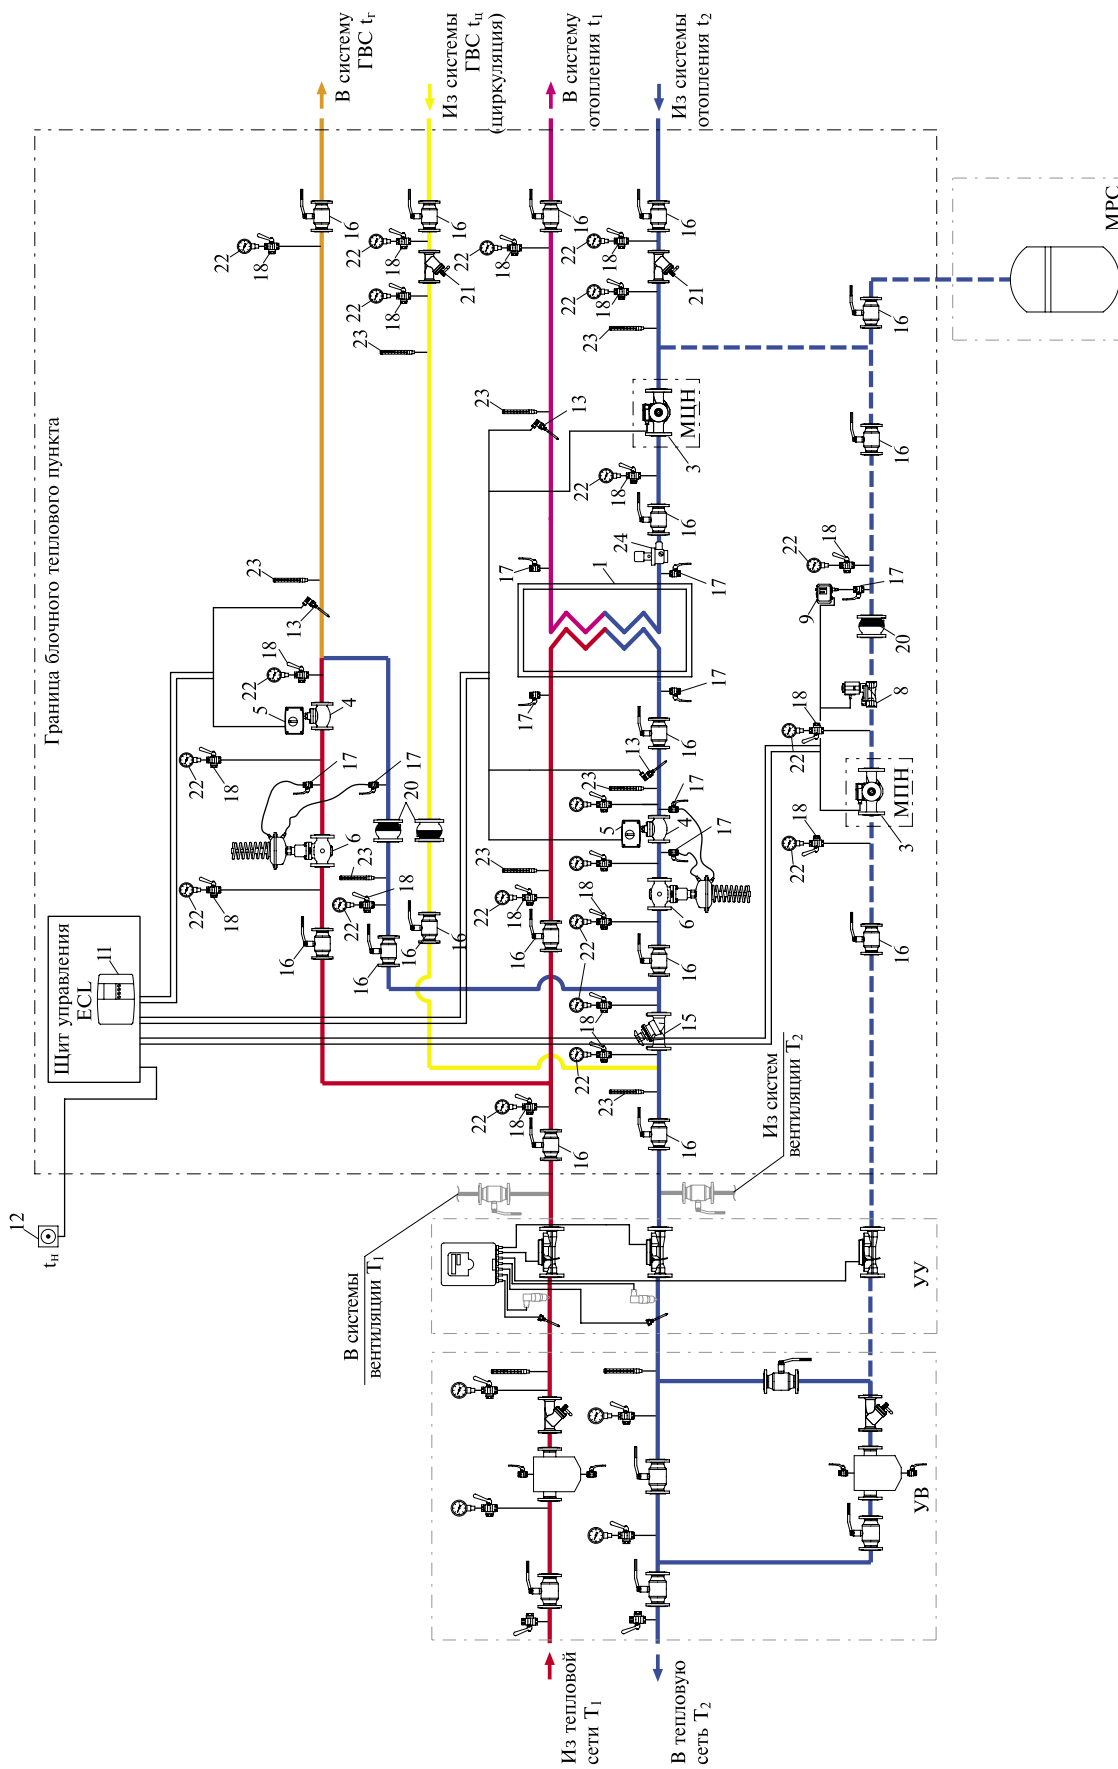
В систему ГВС $t_г$

Из системы ГВС $t_ц$ (циркуляция)

В систему отопления $t_1$

Из системы отопления $t_2$

МРС

Граница блочного теплового пункта

Щит управления ECL

11

12

$t_н$

В системы вентиляции $T_1$

Из систем вентиляции $T_2$

Из тепловой сети $T_1$

В тепловую сеть $T_2$

УУ

УВ

МЦН

МПН

1 3 3 4 4 5 5 6 6 8 9 13 13 13 15 16 16 16 16 16 16 16 16 16 16 16 16 16 16 16 16 16 16 17 17 17 17 17 17 17 17 17 18 18 18 18 18 18 18 18 18 18 18 18 18 18 18 18 18 18 20 20 20 21 21 22 22 22 22 22 22 22 22 22 22 22 22 22 22 22 22 22 22 22 23 23 23 23 23 23 23 23 23 24